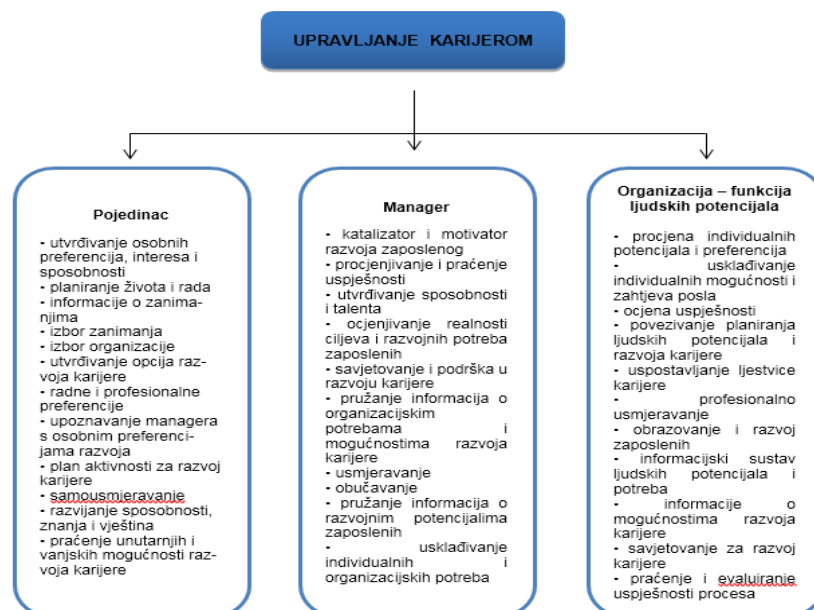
UPRAVLJANJE KARIJEROM

Pojedinac

- utvrđivanje osobnih preferencija, interesa i sposobnosti
- planiranje života i rada
- informacije o zanimanjima
- izbor zanimanja
- izbor organizacije
- utvrđivanje opcija razvoja karijere
- radne i profesionalne preferencije
- upoznavanje managera s osobnim preferencijama razvoja
- plan aktivnosti za razvoj karijere
- samousmjeravanje
- razvijanje sposobnosti, znanja i vještina
- praćenje unutarnjih i vanjskih mogućnosti razvoja karijere

Manager

- katalizator i motivator razvoja zaposlenog
- procjenjivanje i praćenje uspješnosti
- utvrđivanje sposobnosti i talenta
- ocjenjivanje realnosti ciljeva i razvojnih potreba zaposlenih
- savjetovanje i podrška u razvoju karijere
- pružanje informacija o organizacijskim potrebama i mogućnostima razvoja karijere
- usmjeravanje
- obučavanje
- pružanje informacija o razvojnim potencijalima zaposlenih
- usklađivanje individualnih i organizacijskih potreba

Organizacija – funkcija ljudskih potencijala

- procjena individualnih potencijala i preferencija
- usklađivanje individualnih mogućnosti i zahtjeva posla
- ocjena uspješnosti
- povezivanje planiranja ljudskih potencijala i razvoja karijere
- uspostavljanje ljestvice karijere
- profesionalno usmjeravanje
- obrazovanje i razvoj zaposlenih
- informacijski sustav ljudskih potencijala i potreba
- informacije o mogućnostima razvoja karijere
- savjetovanje za razvoj karijere
- praćenje i evaluiranje uspješnosti procesa